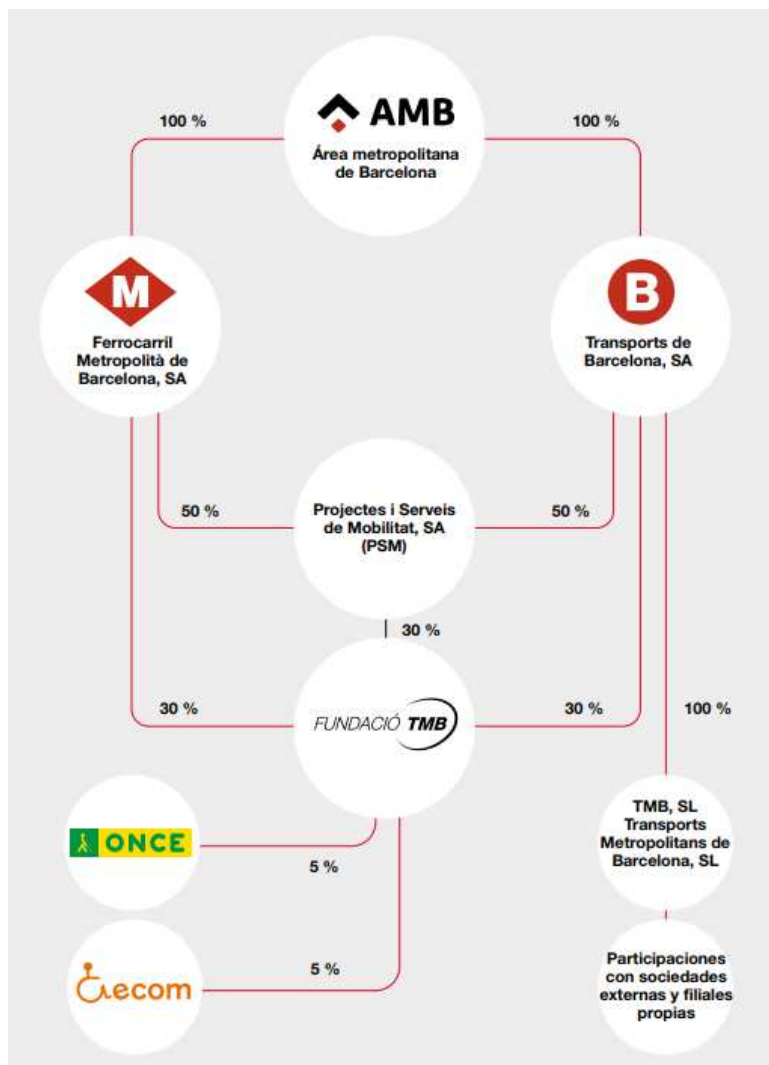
AMB
Área metropolitana de Barcelona

100 %

100 %

M
Ferrocarril Metropolità de Barcelona, SA

B
Transports de Barcelona, SA

50 %

Projectes i Serveis de Mobilitat, SA (PSM)

50 %

30 %

30 %

FUNDACIÓ TMB

30 %

100 %

ONCE

5 %

TMB, SL Transports Metropolitans de Barcelona, SL

ecom

5 %

Participaciones con sociedades externas y filiales propias